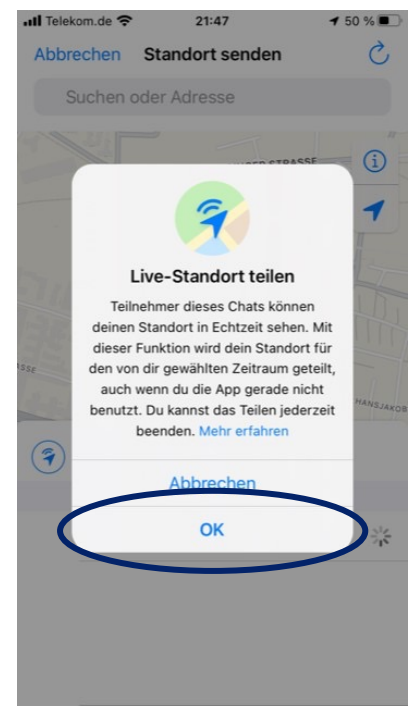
Telekom.de 21:47 50 %

Abbrechen Standort senden

Suchen oder Adresse

STRASSE

ASSE

HANSJAKOB

Live-Standort teilen

Teilnehmer dieses Chats können deinen Standort in Echtzeit sehen. Mit dieser Funktion wird dein Standort für den von dir gewählten Zeitraum geteilt, auch wenn du die App gerade nicht benutzt. Du kannst das Teilen jederzeit beenden. Mehr erfahren

Abbrechen

OK